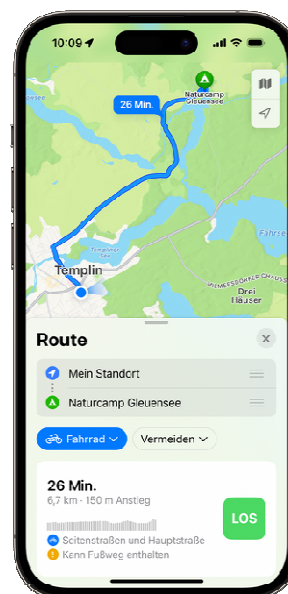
10:09

26 Min.

Naturcamp Gieuensee

Templin

Drei Häuser

Route

Mein Standort

Naturcamp Gieuensee

Fahrrad

Vermeiden

26 Min.

6,7 km · 150 m Anstieg

LOS

Seitenstraßen und Hauptstraße

Kann Fußweg enthalten